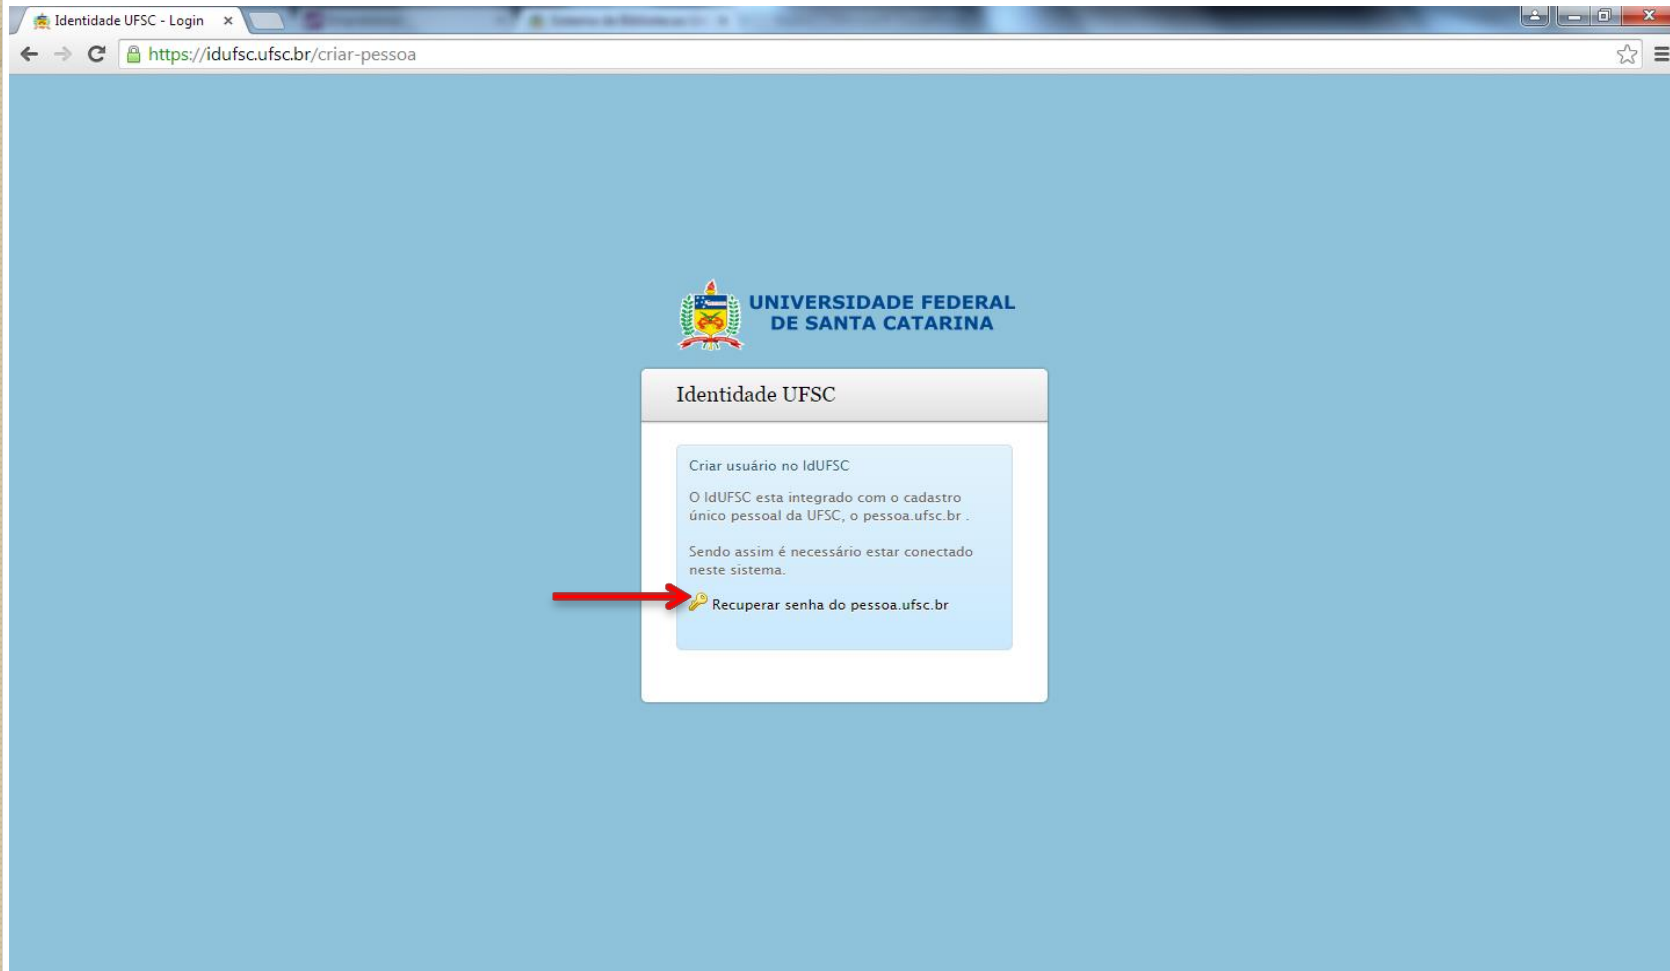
Identidade UFSC - Login ×

https://idufsc.ufsc.br/criar-pessoa

UNIVERSIDADE FEDERAL
DE SANTA CATARINA

Identidade UFSC

Criar usuário no IdUFSC

O IdUFSC esta integrado com o cadastro único pessoal da UFSC, o pessoa.ufsc.br .

Sendo assim é necessário estar conectado neste sistema.

Recuperar senha do pessoa.ufsc.br